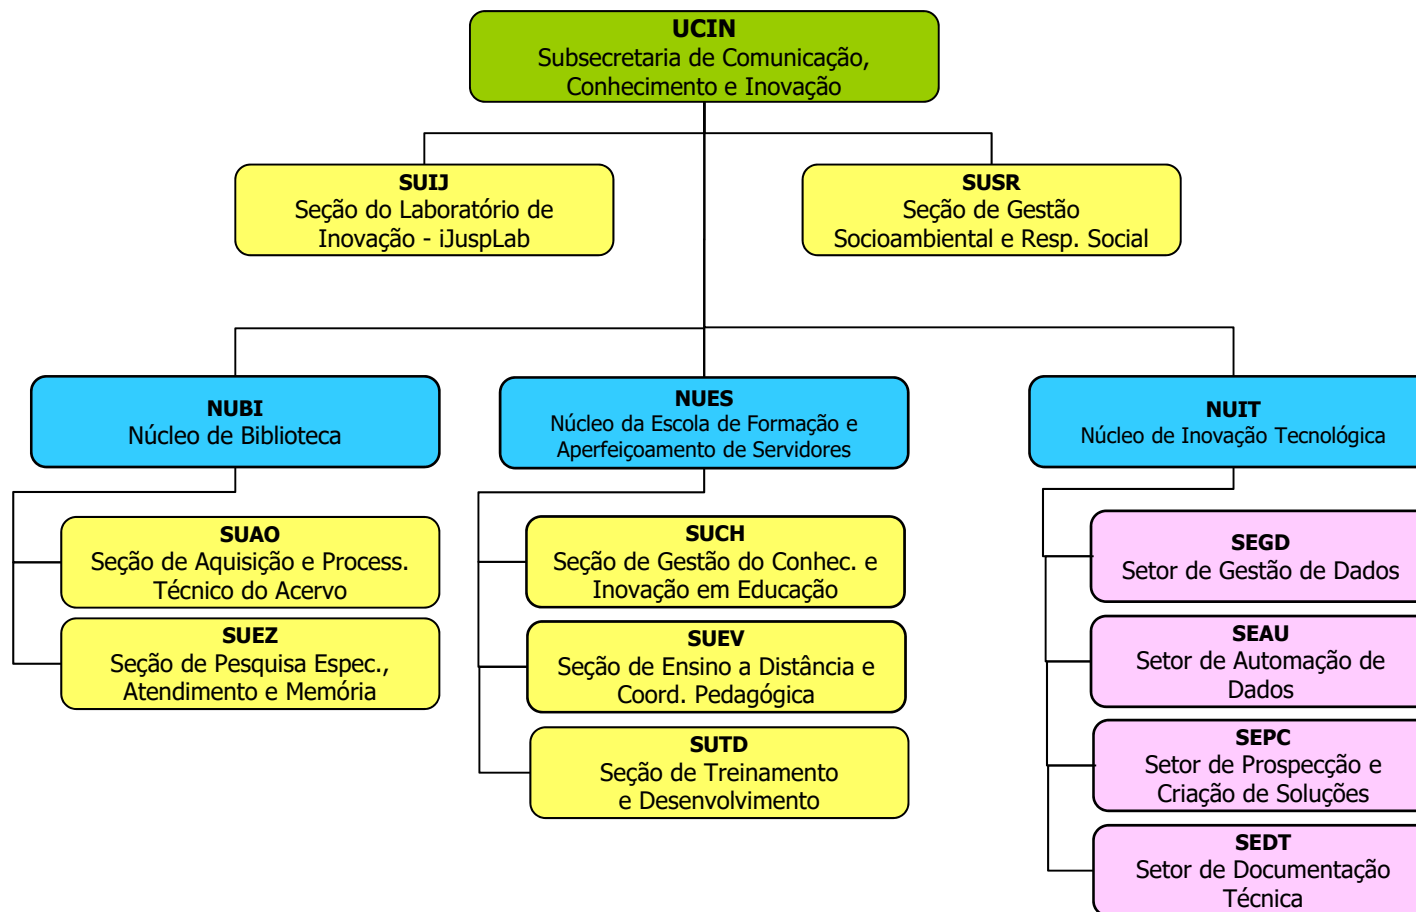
UCIN
Subsecretaria de Comunicação, Conhecimento e Inovação

SUIJ
Seção do Laboratório de Inovação - iJuspLab

SUSR
Seção de Gestão Socioambiental e Resp. Social

NUBI
Núcleo de Biblioteca

NUES
Núcleo da Escola de Formação e Aperfeiçoamento de Servidores

NUIT
Núcleo de Inovação Tecnológica

SUAO
Seção de Aquisição e Process. Técnico do Acervo

SUEZ
Seção de Pesquisa Espec., Atendimento e Memória

SUCH
Seção de Gestão do Conhec. e Inovação em Educação

SUEV
Seção de Ensino a Distância e Coord. Pedagógica

SUTD
Seção de Treinamento e Desenvolvimento

SEGD
Setor de Gestão de Dados

SEAU
Setor de Automação de Dados

SEPC
Setor de Prospecção e Criação de Soluções

SEDT
Setor de Documentação Técnica